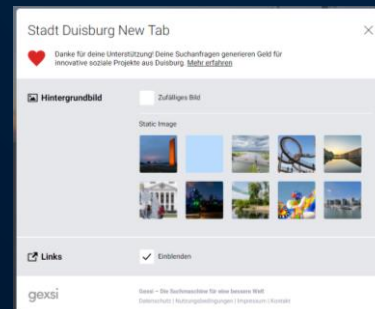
Stadt Duisburg New Tab

Danke für deine Unterstützung! Deine Suchanfragen generieren Geld für innovative soziale Projekte aus Duisburg. Mehr erfahren

Hintergrundbild

Zufälliges Bild

Static Image

Links

Einblenden

gexsi

Gexsi – Die Suchmaschine für eine bessere Welt
Datenschutz | Nutzungsbedingungen | Impressum | Kontakt